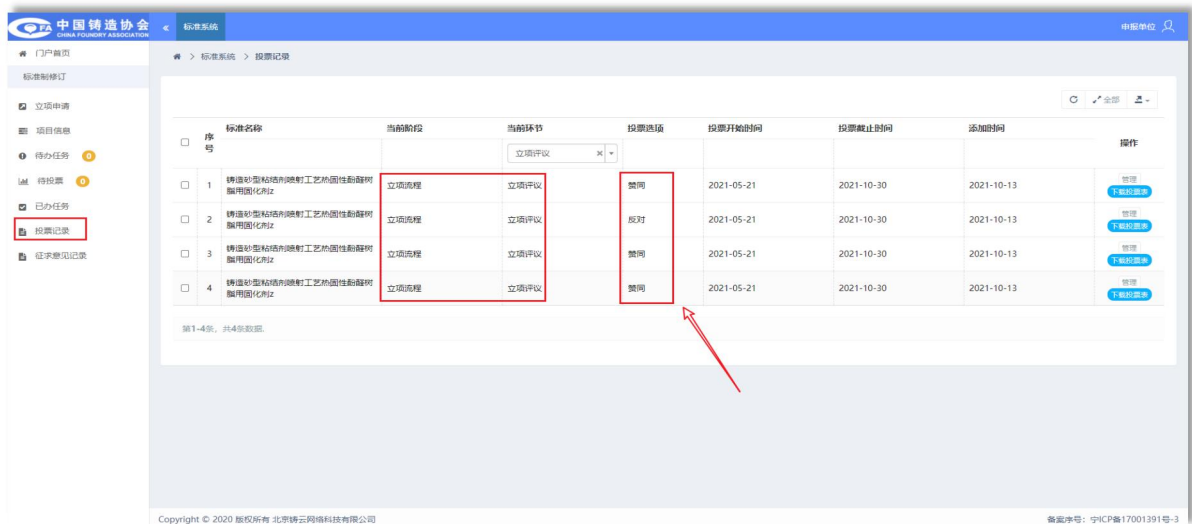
CFA 中国铸造协会 CHINA FOUNDRY ASSOCIATION « 标准系统 申报单位

门户首页
标准制修订
立项申请
项目信息
待办任务 0
待投票 0
已办任务
投票记录
征求意见记录

> 标准系统 > 投票记录

全部

| | 序号 | 标准名称 | 当前阶段 | 当前环节 | 投票选项 | 投票开始时间 | 投票截止时间 | 添加时间 | 操作 |
|---|---|---|---|---|---|---|---|---|---|
| | | | | 立项评议 | | | | | |
| | 1 | 铸造砂型粘结剂喷射工艺热固性酚醛树脂用固化剂z | 立项流程 | 立项评议 | 赞同 | 2021-05-21 | 2021-10-30 | 2021-10-13 | 管理 下载投票表 |
| | 2 | 铸造砂型粘结剂喷射工艺热固性酚醛树脂用固化剂z | 立项流程 | 立项评议 | 反对 | 2021-05-21 | 2021-10-30 | 2021-10-13 | 管理 下载投票表 |
| | 3 | 铸造砂型粘结剂喷射工艺热固性酚醛树脂用固化剂z | 立项流程 | 立项评议 | 赞同 | 2021-05-21 | 2021-10-30 | 2021-10-13 | 管理 下载投票表 |
| | 4 | 铸造砂型粘结剂喷射工艺热固性酚醛树脂用固化剂z | 立项流程 | 立项评议 | 赞同 | 2021-05-21 | 2021-10-30 | 2021-10-13 | 管理 下载投票表 |

第1-4条，共4条数据.

Copyright © 2020 版权所有 北京铸云网络科技有限公司
备案序号：宁ICP备17001391号-3